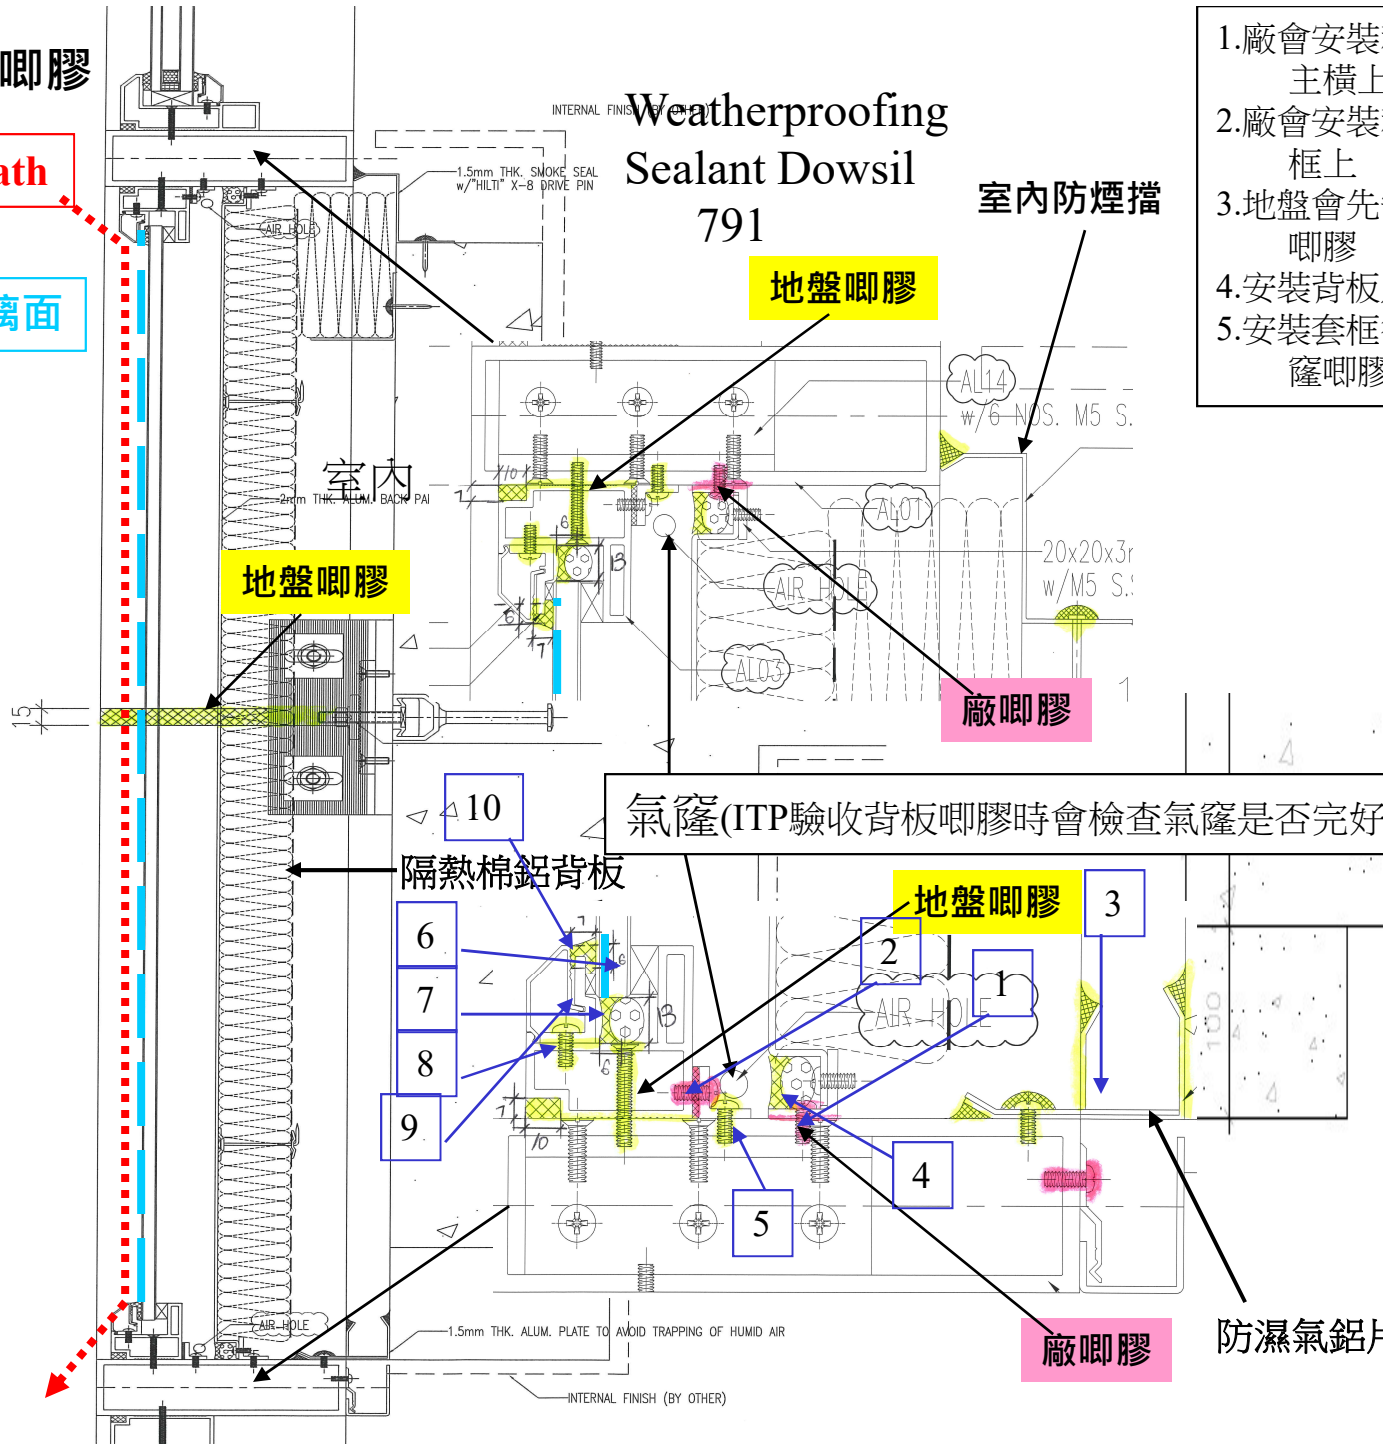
唧膠

ath

牆面

INTERNAL FINISH (BY OTHER)

Weatherproofing Sealant Dowsil 791

1.5mm THK. SMOKE SEAL w/"HILTI" X-8 DRIVE PIN

AIR HOLE

室內防煙擋

1.廠會安裝
主橫上
2.廠會安裝
框上
3.地盤會先
唧膠
4.安裝背板
5.安裝套框
窿唧膠

地盤唧膠

AL14

w/6 NOS. M5 S.

室內

2mm THK. ALUM. BACK PAN

10

AL01

20x20x3
w/M5 S.

AIR HOLE

地盤唧膠

AL03

廠唧膠

15

10

氣窿(ITP驗收背板唧膠時會檢查氣窿是否完好

隔熱棉鋁背板

地盤唧膠

3

6

2

AIR HOLE

1

7

8

9

10

4

5

100

AIR HOLE

1.5mm THK. ALUM. PLATE TO AVOID TRAPPING OF HUMID AIR

廠唧膠

防濕氣鋁片

INTERNAL FINISH (BY OTHER)